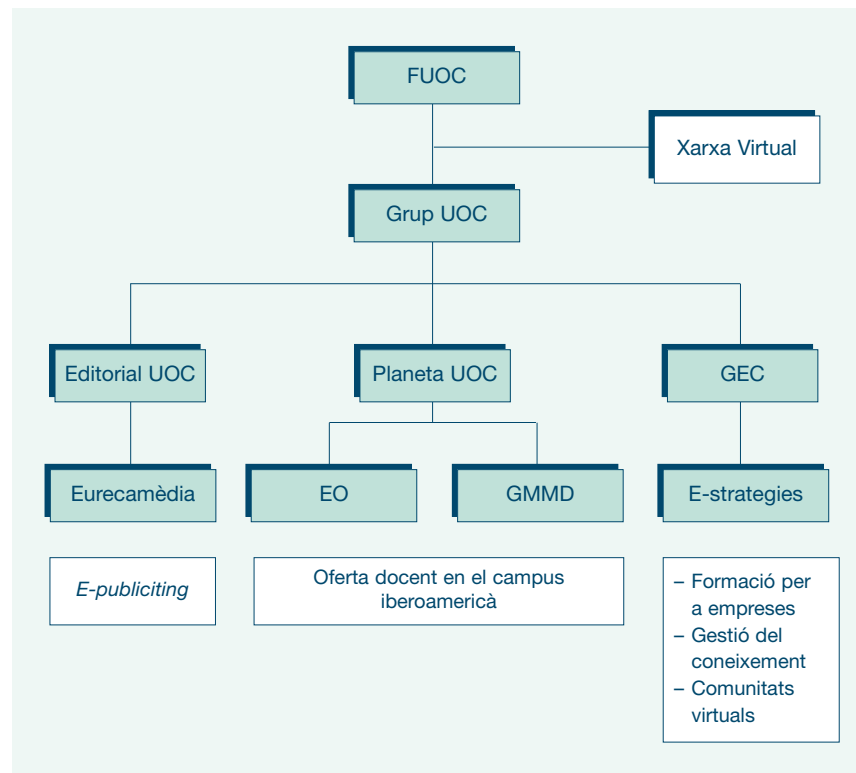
FUOC

Xarxa Virtual

Grup UOC

Editorial UOC

Planeta UOC

GEC

Eurecamèdia

EO

GMMD

E-strategies

*E-publiciting*

Oferta docent en el campus iberoamericà

– Formació per a empreses
– Gestió del coneixement
– Comunitats virtuals